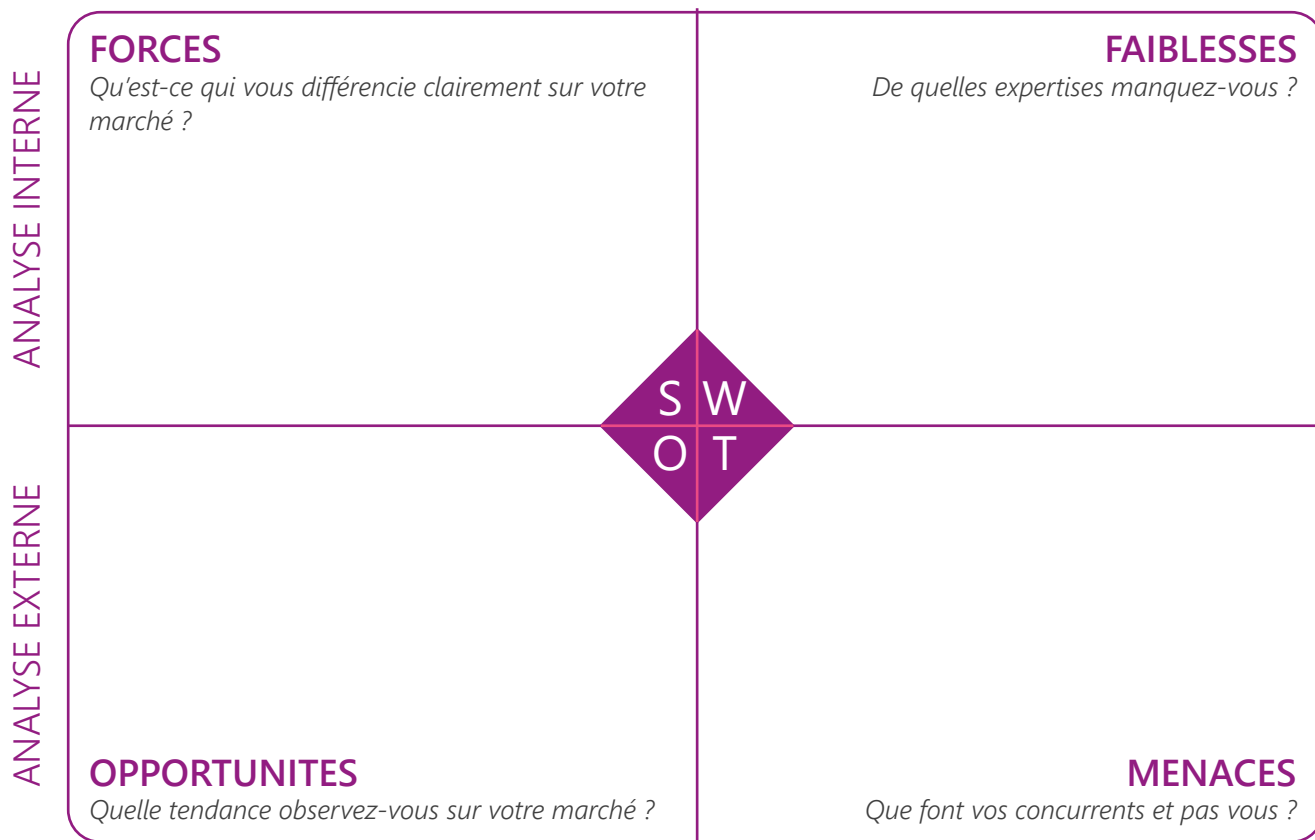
ANALYSE INTERNE

FORCES
Qu'est-ce qui vous différencie clairement sur votre marché ?

FAIBLESSES
De quelles expertises manquez-vous ?

S W
O T

ANALYSE EXTERNE

OPPORTUNITES
Quelle tendance observez-vous sur votre marché ?

MENACES
Que font vos concurrents et pas vous ?